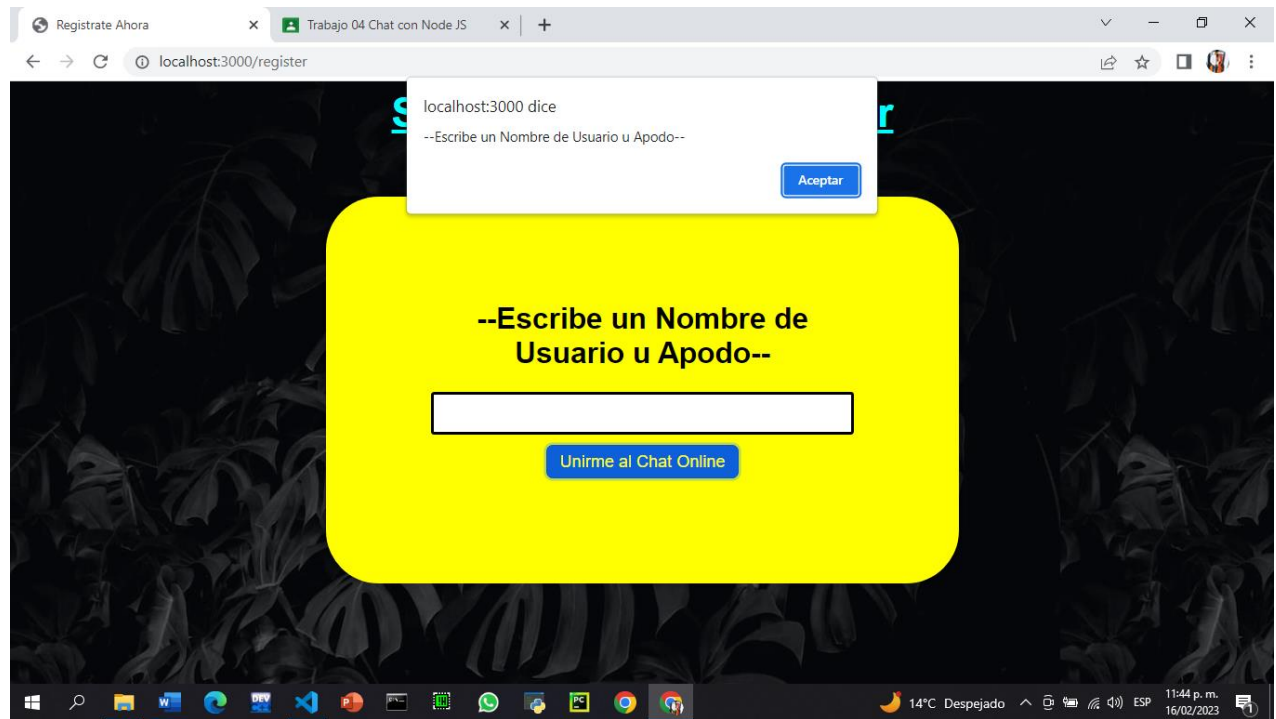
Registrate Ahora
Trabajo 04 Chat con Node JS
+
localhost:3000/register

S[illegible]r

localhost:3000 dice
--Escribe un Nombre de Usuario u Apodo--
Aceptar

--Escribe un Nombre de Usuario u Apodo--

Unirme al Chat Online

14°C Despejado
ESP
11:44 p. m.
16/02/2023